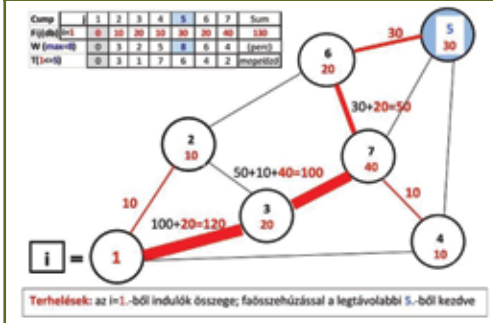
| Csmp | j | 1 | 2 | 3 | 4 | 5 | 6 | 7 | Sum |
|---|---|---|---|---|---|---|---|---|---|
| F(i)(db) | i=1 | 0 | 10 | 20 | 10 | 30 | 20 | 40 | 130 |
| W (max=8) | | 0 | 3 | 3 | 5 | 8 | 6 | 4 | (perc) |
| T(1<=5) | | 0 | 3 | 1 | 7 | 6 | 4 | 2 | megelőző |

30

5
30

6
20

30+20=50

2
10

50+10+40=100

7
40

10

10

3
20

100+20=120

4
10

i =

1

Terhelések: az i=1.-ből indulók összege; faösszehúzással a legtávolabbi 5.-ből kezdve